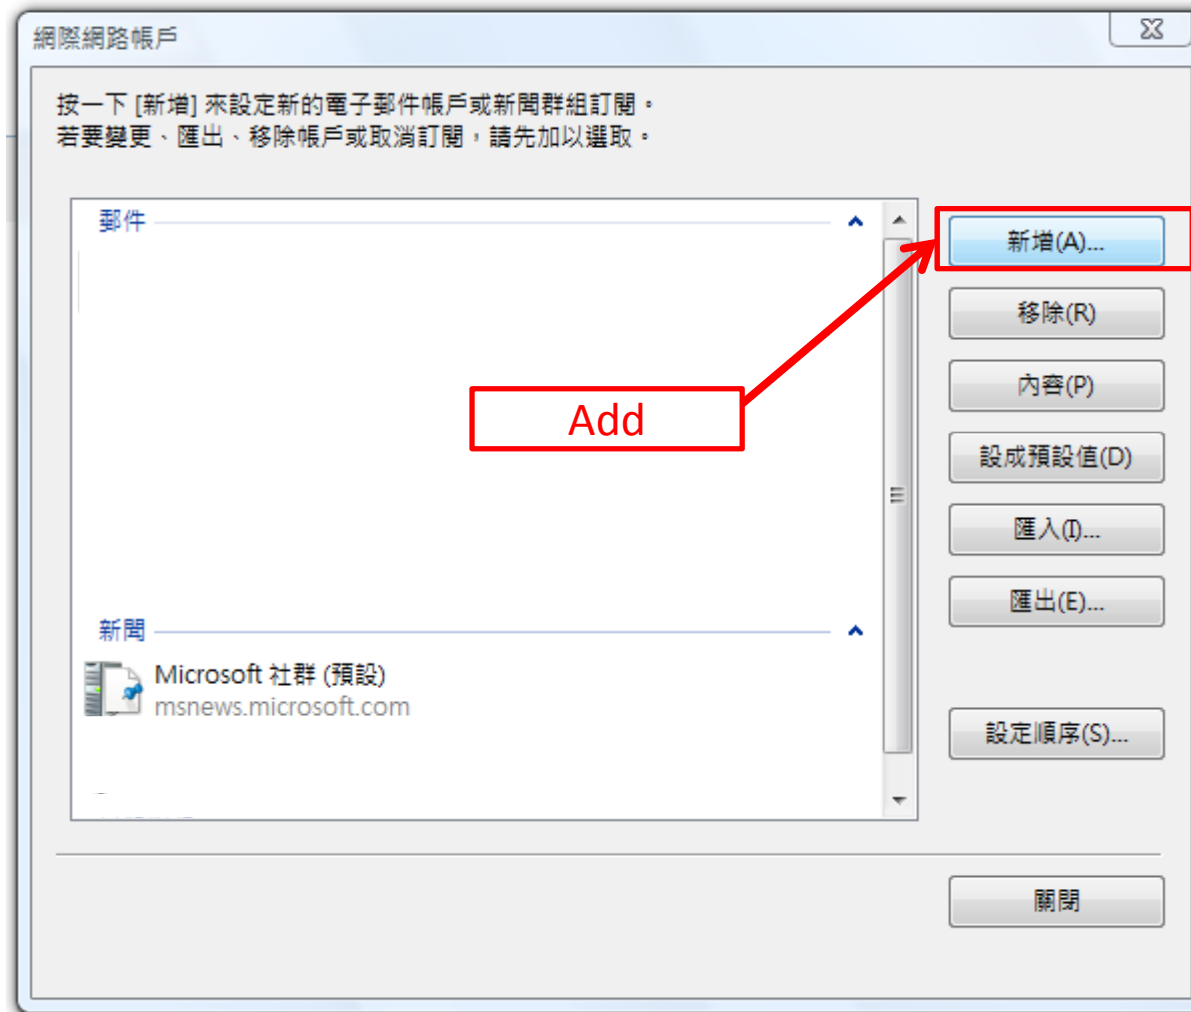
網際網路帳戶

按一下 [新增] 來設定新的電子郵件帳戶或新聞群組訂閱。
若要變更、匯出、移除帳戶或取消訂閱，請先加以選取。

郵件

新聞

Microsoft 社群 (預設)
msnews.microsoft.com

Add

新增(A)...

移除(R)

內容(P)

設成預設值(D)

匯入(I)...

匯出(E)...

設定順序(S)...

關閉